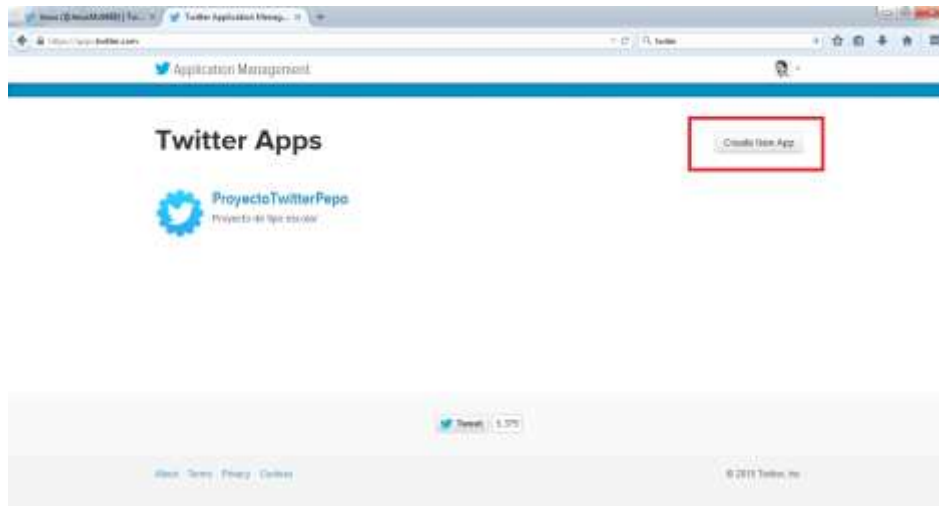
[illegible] | Tw... × Twitter Application Manag... × +

https://apps.twitter.com

twitter

Application Management

Twitter Apps

Create New App

ProyectoTwitterPepo

Proyecto de tipo escolar

Tweet 5,375

About Terms Privacy Cookies

© 2015 Twitter, Inc